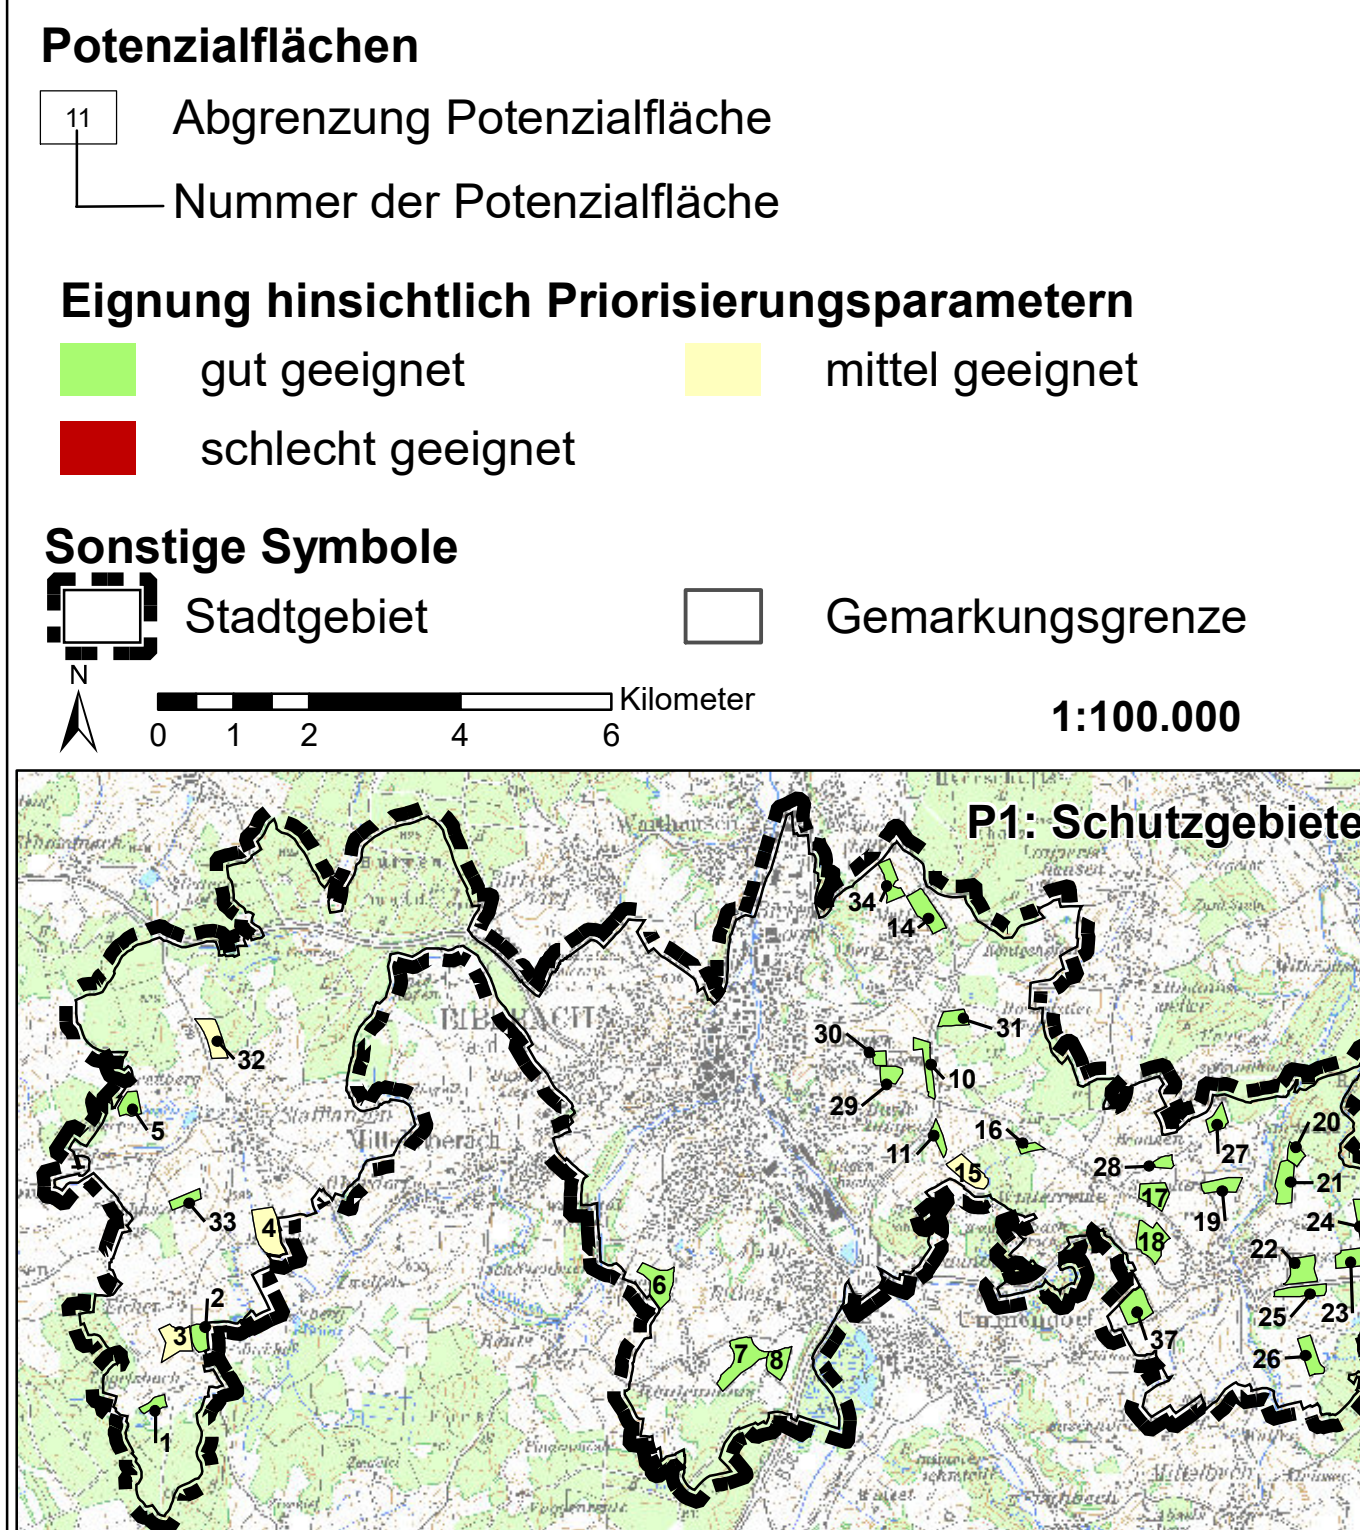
Potenzialflächen

11 Abgrenzung Potenzialfläche

Nummer der Potenzialfläche

Eignung hinsichtlich Priorisierungsparametern

gut geeignet

mittel geeignet

schlecht geeignet

Sonstige Symbole

Stadtgebiet

Gemarkungsgrenze

N

0 1 2 4 6 Kilometer

1:100.000

P1: Schutzgebiete

34 14 32 30 31 10 29 5 11 16 15 28 27 20 21 33 4 17 19 24 18 22 2 3 6 25 23 37 7 8 26 1

BIBERACH